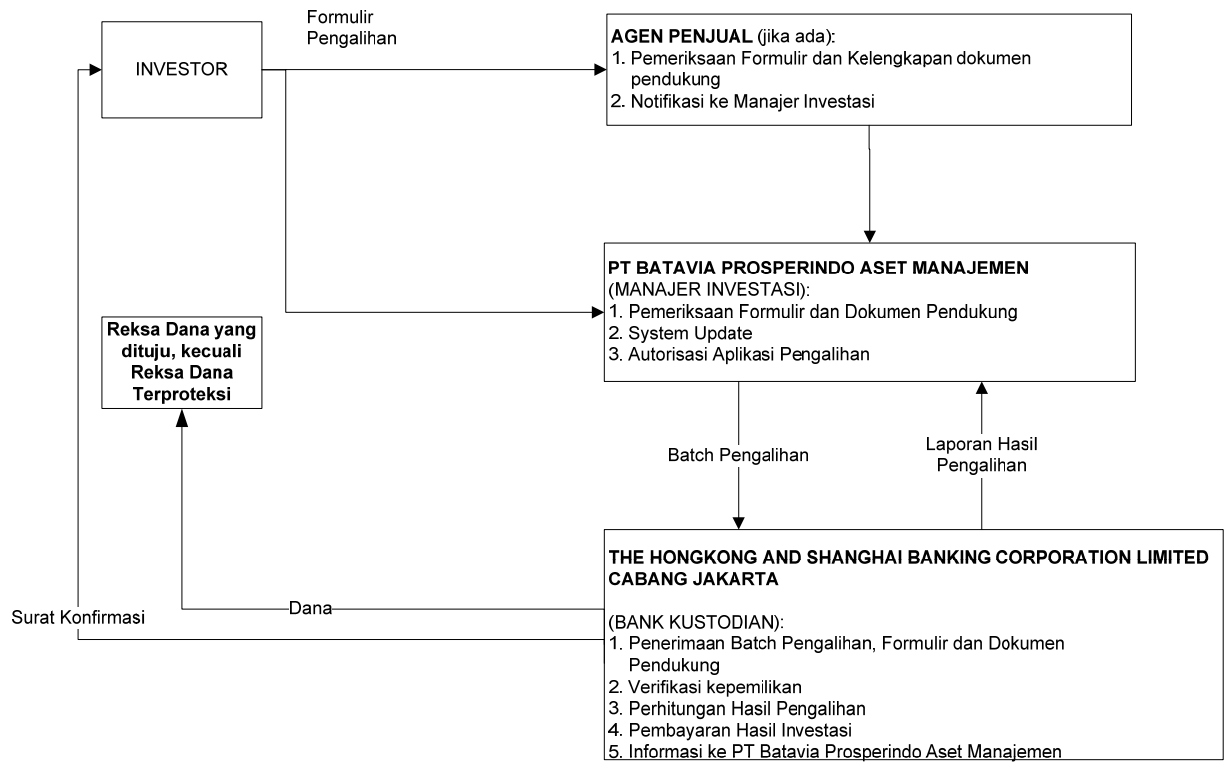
INVESTOR

Formulir Pengalihan

AGEN PENJUAL (jika ada):
1. Pemeriksaan Formulir dan Kelengkapan dokumen pendukung
2. Notifikasi ke Manajer Investasi

PT BATAVIA PROSPERINDO ASET MANAJEMEN (MANAJER INVESTASI):
1. Pemeriksaan Formulir dan Dokumen Pendukung
2. System Update
3. Autorisasi Aplikasi Pengalihan

Reksa Dana yang dituju, kecuali Reksa Dana Terproteksi

Batch Pengalihan

Laporan Hasil Pengalihan

THE HONGKONG AND SHANGHAI BANKING CORPORATION LIMITED CABANG JAKARTA

Dana

Surat Konfirmasi

(BANK KUSTODIAN):
1. Penerimaan Batch Pengalihan, Formulir dan Dokumen Pendukung
2. Verifikasi kepemilikan
3. Perhitungan Hasil Pengalihan
4. Pembayaran Hasil Investasi
5. Informasi ke PT Batavia Prosperindo Aset Manajemen